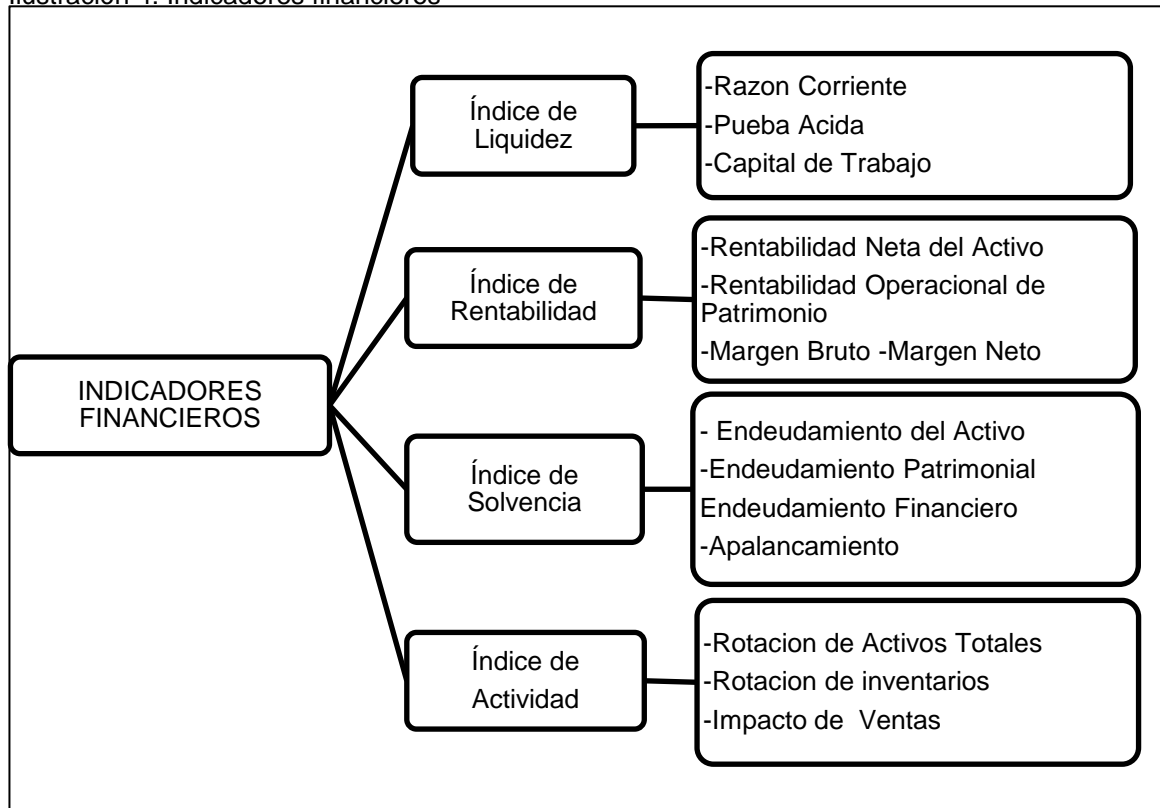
Ilustración 1. Indicadores financieros

INDICADORES FINANCIEROS

Índice de Liquidez

-Razon Corriente
-Pueba Acida
-Capital de Trabajo

Índice de Rentabilidad

-Rentabilidad Neta del Activo
-Rentabilidad Operacional de Patrimonio
-Margen Bruto -Margen Neto

Índice de Solvencia

- Endeudamiento del Activo
-Endeudamiento Patrimonial
Endeudamiento Financiero
-Apalancamiento

Índice de Actividad

-Rotacion de Activos Totales
-Rotacion de inventarios
-Impacto de Ventas